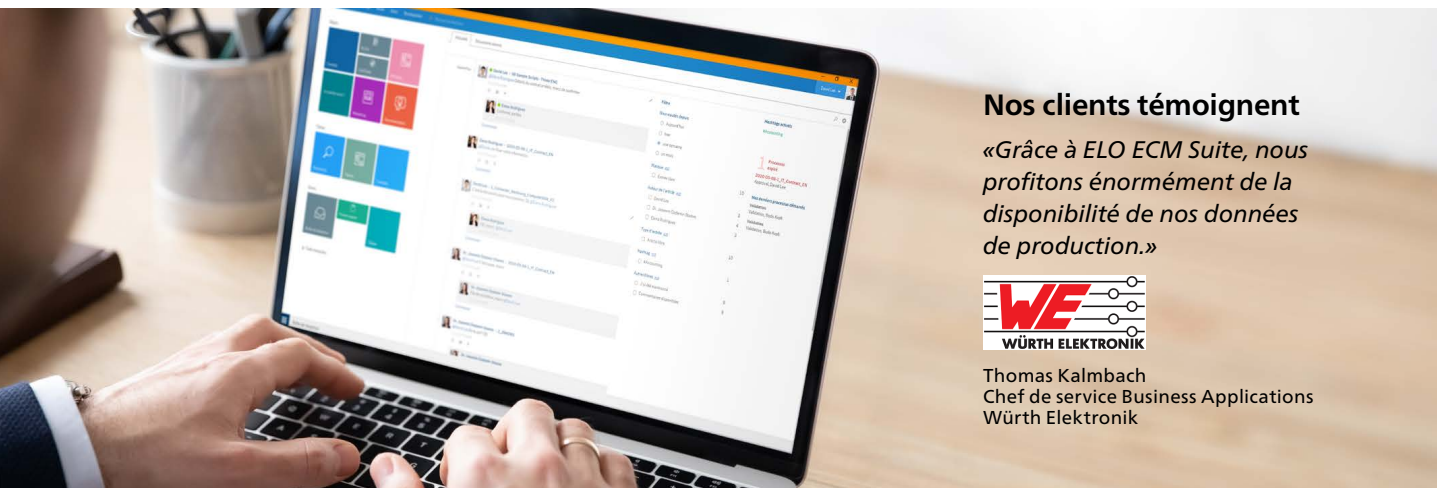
Nos clients témoignent

«Grâce à ELO ECM Suite, nous profitons énormément de la disponibilité de nos données de production.»

WE
WÜRTH ELEKTRONIK

Thomas Kalmbach
Chef de service Business Applications
Würth Elektronik